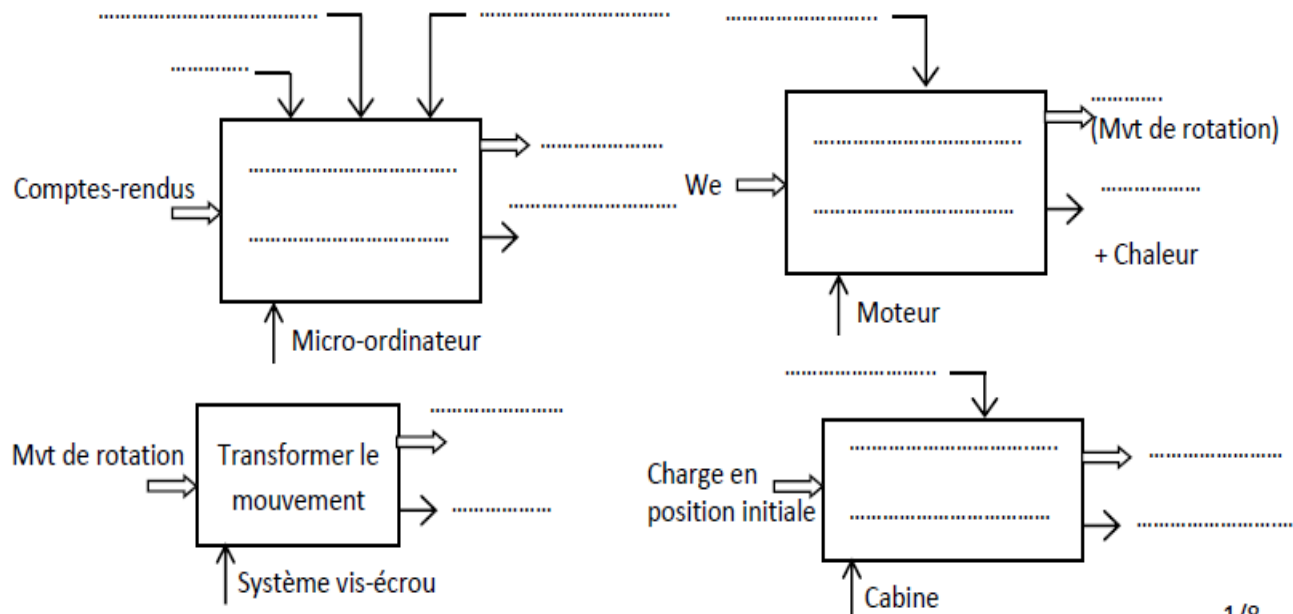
……………………………… ……………………………… ……………………

…………

………………

……………………………

Comptes-rendus

……………………………

…………………………

……………………

Micro-ordinateur

We

…………………………

…………………………

…………
(Mvt de rotation)

……………

+ Chaleur

Moteur

Mvt de rotation

Transformer le mouvement

Système vis-écrou

……………………

……………

……………………

Charge en position initiale

…………………………

…………………………

……………………

……………………

Cabine

1/8